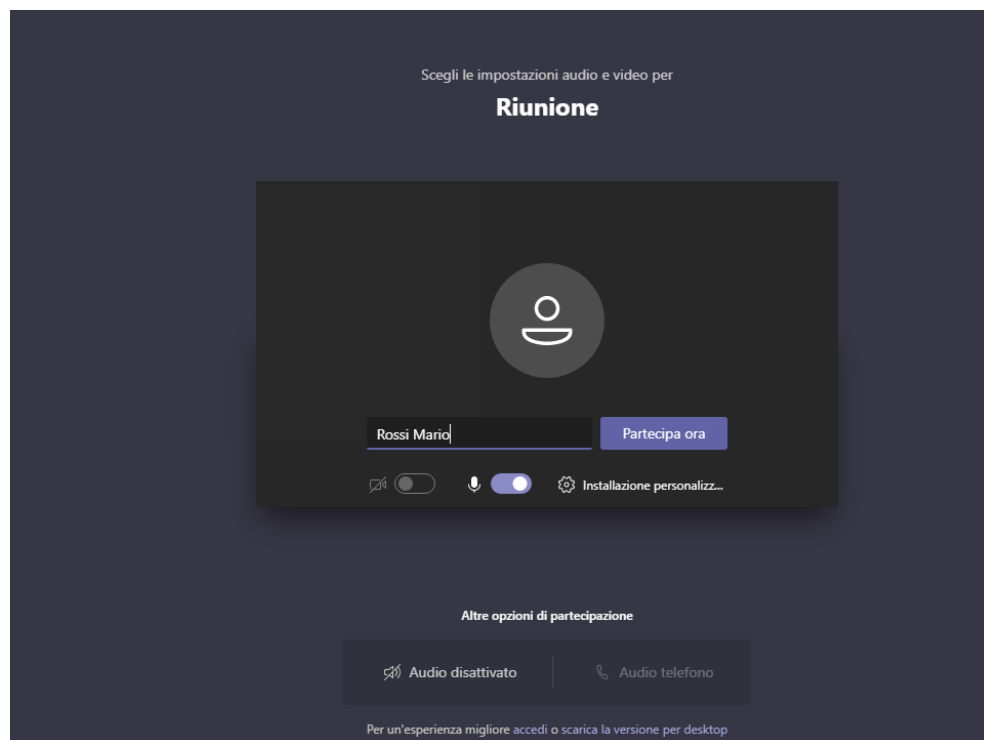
Scegli le impostazioni audio e video per

Riunione

Rossi Mario

Partecipa ora

Installazione personalizz...

Altre opzioni di partecipazione

Audio disattivato

Audio telefono

Per un'esperienza migliore accedi o scarica la versione per desktop